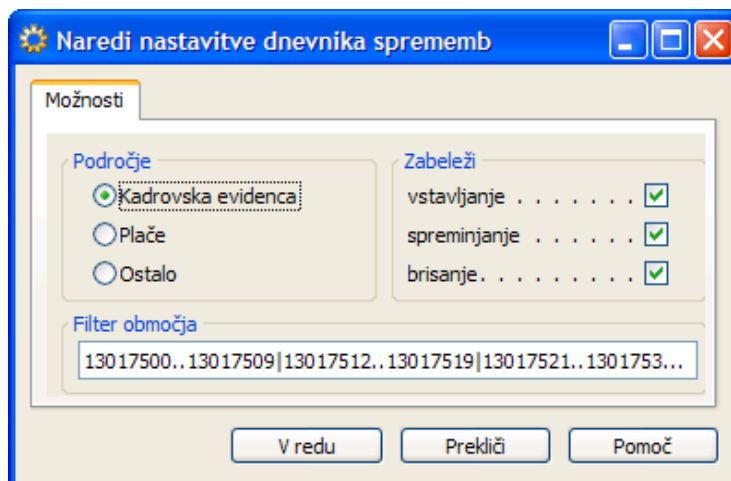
Naredi nastavitve dnevnika sprememb

Možnosti

Področje
Kadrovska evidenca
Plače
Ostalo

Zabeleži
vstavljanje . . . . . . . .
spreminjanje . . . . . .
brisanje. . . . . . . . .

Filter območja
13017500..13017509|13017512..13017519|13017521..1301753...

V redu
Prekliči
Pomoč